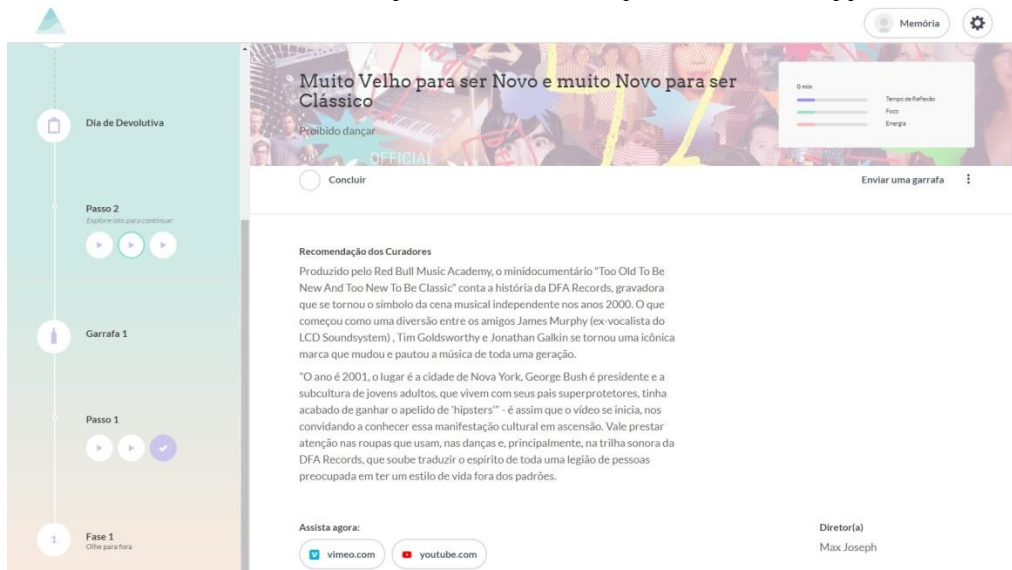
Memória

Dia de Devolutiva

Passo 2
Explore isto para continuar

Garrafa 1

Passo 1

1 Fase 1
Olhe para fora

Muito Velho para ser Novo e muito Novo para ser Clássico

Proibido dançar

OFFICIAL

0 min
Tempo de Reflexão
Foco
Energia

Concluir

Enviar uma garrafa

Recomendação dos Curadores

Produzido pelo Red Bull Music Academy, o minidocumentário "Too Old To Be New And Too New To Be Classic" conta a história da DFA Records, gravadora que se tornou o símbolo da cena musical independente nos anos 2000. O que começou como uma diversão entre os amigos James Murphy (ex-vocalista do LCD Soundsystem) , Tim Goldsworthy e Jonathan Galkin se tornou uma icônica marca que mudou e pautou a música de toda uma geração.

"O ano é 2001, o lugar é a cidade de Nova York, George Bush é presidente e a subcultura de jovens adultos, que vivem com seus pais superprotetores, tinha acabado de ganhar o apelido de 'hipsters'" - é assim que o vídeo se inicia, nos convidando a conhecer essa manifestação cultural em ascensão. Vale prestar atenção nas roupas que usam, nas danças e, principalmente, na trilha sonora da DFA Records, que soube traduzir o espírito de toda uma legião de pessoas preocupada em ter um estilo de vida fora dos padrões.

Assista agora:

vimeo.com

youtube.com

Diretor(a)

Max Joseph